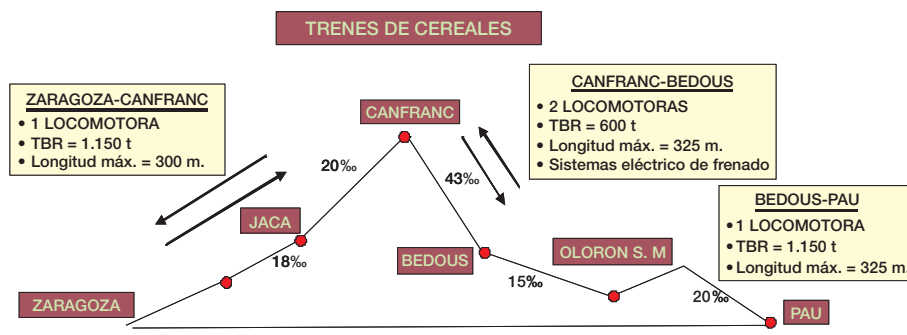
TRENES DE CEREALES

ZARAGOZA-CANFRANC
• 1 LOCOMOTORA
• TBR = 1.150 t
• Longitud máx. = 300 m.

CANFRANC-BEDOUS
• 2 LOCOMOTORAS
• TBR = 600 t
• Longitud máx. = 325 m.
• Sistemas eléctrico de frenado

BEDOUS-PAU
• 1 LOCOMOTORA
• TBR = 1.150 t
• Longitud máx. = 325 m.

CANFRANC

20‰

43‰

JACA

18‰

BEDOUS

OLORON S. M

15‰

20‰

ZARAGOZA

PAU